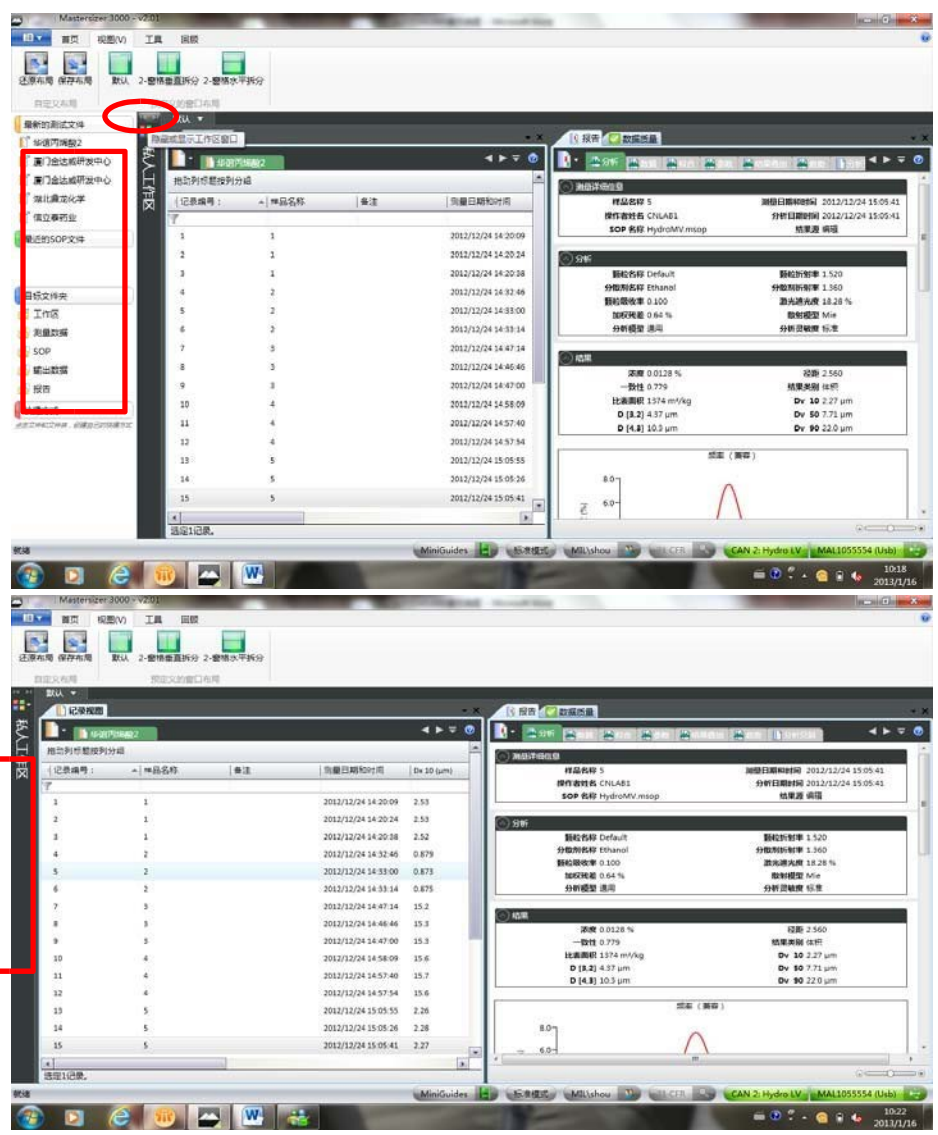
Mastersizer 3000 - v2.01

首页 视图(V) 工具 回顾

还原布局 保存布局 默认 2-窗格垂直拆分 2-窗格水平拆分

自定义布局 预定义的窗口布局

默认

隐藏或显示工作区窗口

最新的测试文件

华谊丙烯酸2

厦门金达威研发中心

厦门金达威研发中心

湖北鑫龙化学

信立泰药业

最近的SOP文件

目标文件夹

工作区

测量数据

SOP

输出数据

报告

私人工作区

华谊丙烯酸2

拖动列标题按列分组

| 记录编号 | 样品名称 | 备注 | 测量日期和时间 |
|---|---|---|---|
| 1 | 1 | | 2012/12/24 14:20:09 |
| 2 | 1 | | 2012/12/24 14:20:24 |
| 3 | 1 | | 2012/12/24 14:20:38 |
| 4 | 2 | | 2012/12/24 14:32:46 |
| 5 | 2 | | 2012/12/24 14:33:00 |
| 6 | 2 | | 2012/12/24 14:33:14 |
| 7 | 3 | | 2012/12/24 14:47:14 |
| 8 | 3 | | 2012/12/24 14:46:46 |
| 9 | 3 | | 2012/12/24 14:47:00 |
| 10 | 4 | | 2012/12/24 14:58:09 |
| 11 | 4 | | 2012/12/24 14:57:40 |
| 12 | 4 | | 2012/12/24 14:57:54 |
| 13 | 5 | | 2012/12/24 15:05:55 |
| 14 | 5 | | 2012/12/24 15:05:26 |
| 15 | 5 | | 2012/12/24 15:05:41 |

选定1记录。

报告 数据质量

分析

测量详细信息
样品名称 5 测量日期和时间 2012/12/24 15:05:41
操作者姓名 CNLAB1 分析日期和时间 2012/12/24 15:05:41
SOP 名称 HydroMV.msop 结果源 编辑

分析
颗粒名称 Default 颗粒折射率 1.520
分散剂名称 Ethanol 分散剂折射率 1.360
颗粒吸收率 0.100 激光遮光度 18.28 %
加权残差 0.64 % 散射模型 Mie
分析模型 通用 分析灵敏度 标准

结果
浓度 0.0128 % 径距 2.560
一致性 0.779 结果类别 体积
比表面积 1374 m²/kg Dv 10 2.27 μm
D [3,2] 4.37 μm Dv 50 7.71 μm
D [4,3] 10.3 μm Dv 90 22.0 μm

频率（兼容）
8.0
6.0

就绪 MiniGuides 标准模式 MIL\shou CAN 2: Hydro LV MAL1055554 (Usb)

10:18
2013/1/16

Mastersizer 3000 - v2.01

首页 视图(V) 工具 回顾

还原布局 保存布局 默认 2-窗格垂直拆分 2-窗格水平拆分

自定义布局 预定义的窗口布局

默认

私人工作区

记录视图

华谊丙烯酸2

拖动列标题按列分组

| 记录编号 | 样品名称 | 备注 | 测量日期和时间 | Dv 10 (μm) |
|---|---|---|---|---|
| 1 | 1 | | 2012/12/24 14:20:09 | 2.53 |
| 2 | 1 | | 2012/12/24 14:20:24 | 2.53 |
| 3 | 1 | | 2012/12/24 14:20:38 | 2.52 |
| 4 | 2 | | 2012/12/24 14:32:46 | 0.879 |
| 5 | 2 | | 2012/12/24 14:33:00 | 0.873 |
| 6 | 2 | | 2012/12/24 14:33:14 | 0.875 |
| 7 | 3 | | 2012/12/24 14:47:14 | 15.2 |
| 8 | 3 | | 2012/12/24 14:46:46 | 15.3 |
| 9 | 3 | | 2012/12/24 14:47:00 | 15.3 |
| 10 | 4 | | 2012/12/24 14:58:09 | 15.6 |
| 11 | 4 | | 2012/12/24 14:57:40 | 15.7 |
| 12 | 4 | | 2012/12/24 14:57:54 | 15.6 |
| 13 | 5 | | 2012/12/24 15:05:55 | 2.26 |
| 14 | 5 | | 2012/12/24 15:05:26 | 2.28 |
| 15 | 5 | | 2012/12/24 15:05:41 | 2.27 |

选定1记录。

报告 数据质量

分析记录

测量详细信息
样品名称 5 测量日期和时间 2012/12/24 15:05:41
操作者姓名 CNLAB1 分析日期和时间 2012/12/24 15:05:41
SOP 名称 HydroMV.msop 结果源 编辑

分析
颗粒名称 Default 颗粒折射率 1.520
分散剂名称 Ethanol 分散剂折射率 1.360
颗粒吸收率 0.100 激光遮光度 18.28 %
加权残差 0.64 % 散射模型 Mie
分析模型 通用 分析灵敏度 标准

结果
浓度 0.0128 % 径距 2.560
一致性 0.779 结果类别 体积
比表面积 1374 m²/kg Dv 10 2.27 μm
D [3,2] 4.37 μm Dv 50 7.71 μm
D [4,3] 10.3 μm Dv 90 22.0 μm

频率（兼容）
8.0
6.0

就绪 MiniGuides 标准模式 MIL\shou CAN 2: Hydro LV MAL1055554 (Usb)

10:22
2013/1/16